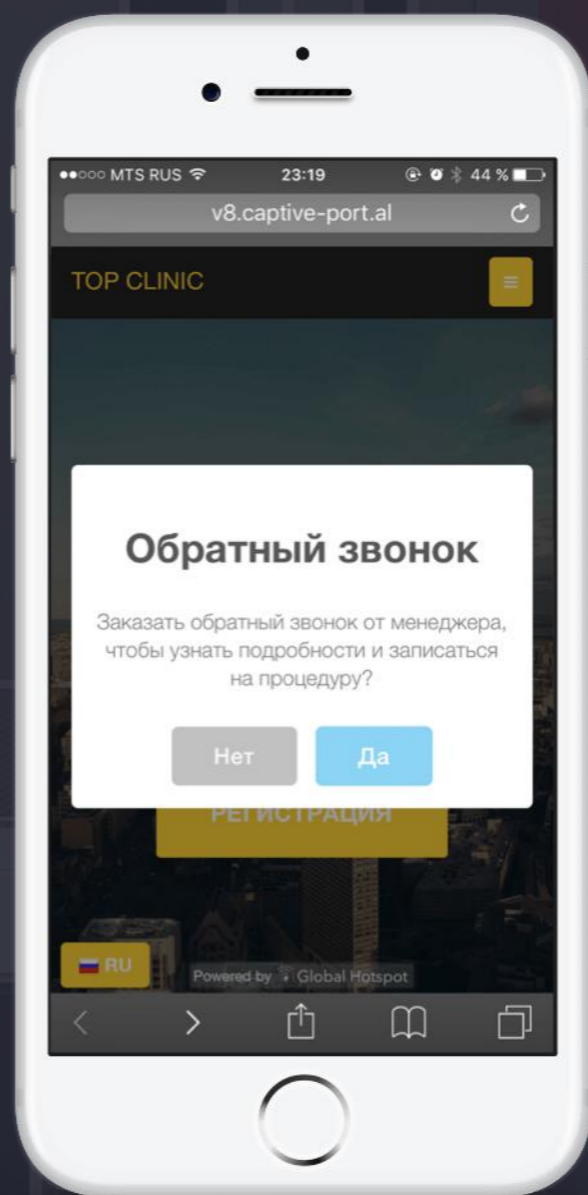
●●○○○ MTS RUS 23:19 44 %

v8.captive-port.al

TOP CLINIC

Обратный звонок

Заказать обратный звонок от менеджера, чтобы узнать подробности и записаться на процедуру?

Нет

Да

РЕГИСТРАЦИЯ

RU

Powered by Global Hotspot